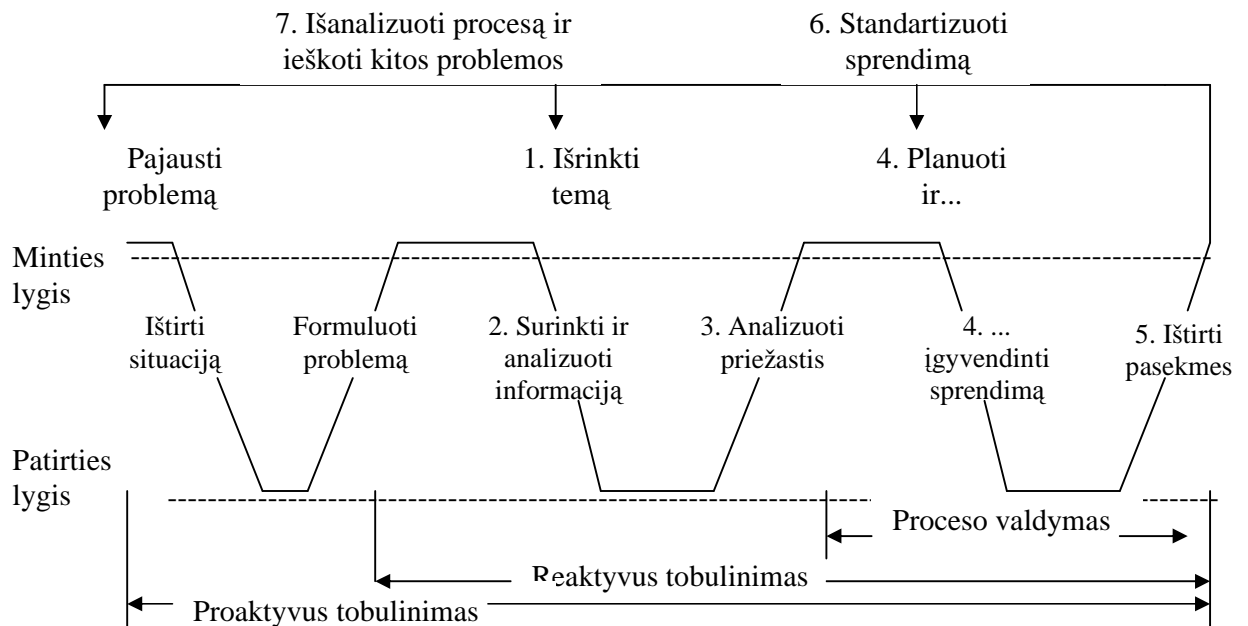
7. Išanalizuoti procesą ir ieškoti kitos problemos

6. Standartizuoti sprendimą

Pajausti problemą

1. Išrinkti temą

4. Planuoti ir...

Minties lygis

Ištirti situaciją

Formuluoti problemą

2. Surinkti ir analizuoti informaciją

3. Analizuoti priežastis

4. ... įgyvendinti sprendimą

5. Ištirti pasekmes

Patirties lygis

Proceso valdymas

Reaktyvus tobulinimas

Proaktyvus tobulinimas